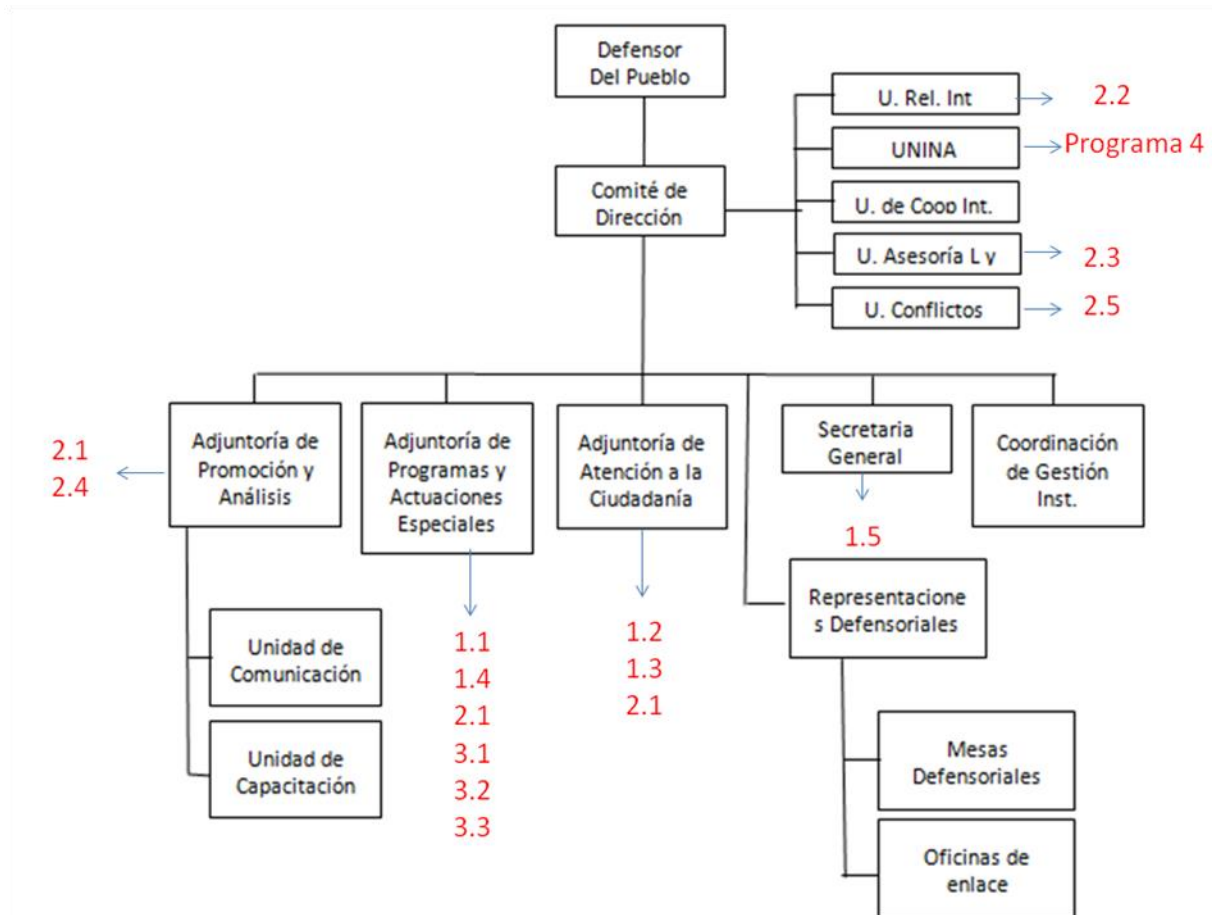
Defensor Del Pueblo

Comité de Dirección

U. Rel. Int

2.2

UNINA

Programa 4

U. de Coop Int.

U. Asesoría L y

2.3

U. Conflictos

2.5

2.1
2.4

Adjuntoría de Promoción y Análisis

Unidad de Comunicación

Unidad de Capacitación

Adjuntoría de Programas y Actuaciones Especiales

1.1
1.4
2.1
3.1
3.2
3.3

Adjuntoría de Atención a la Ciudadanía

1.2
1.3
2.1

Secretaria General

1.5

Coordinación de Gestión Inst.

Representaciones Defensoriales

Mesas Defensoriales

Oficinas de enlace